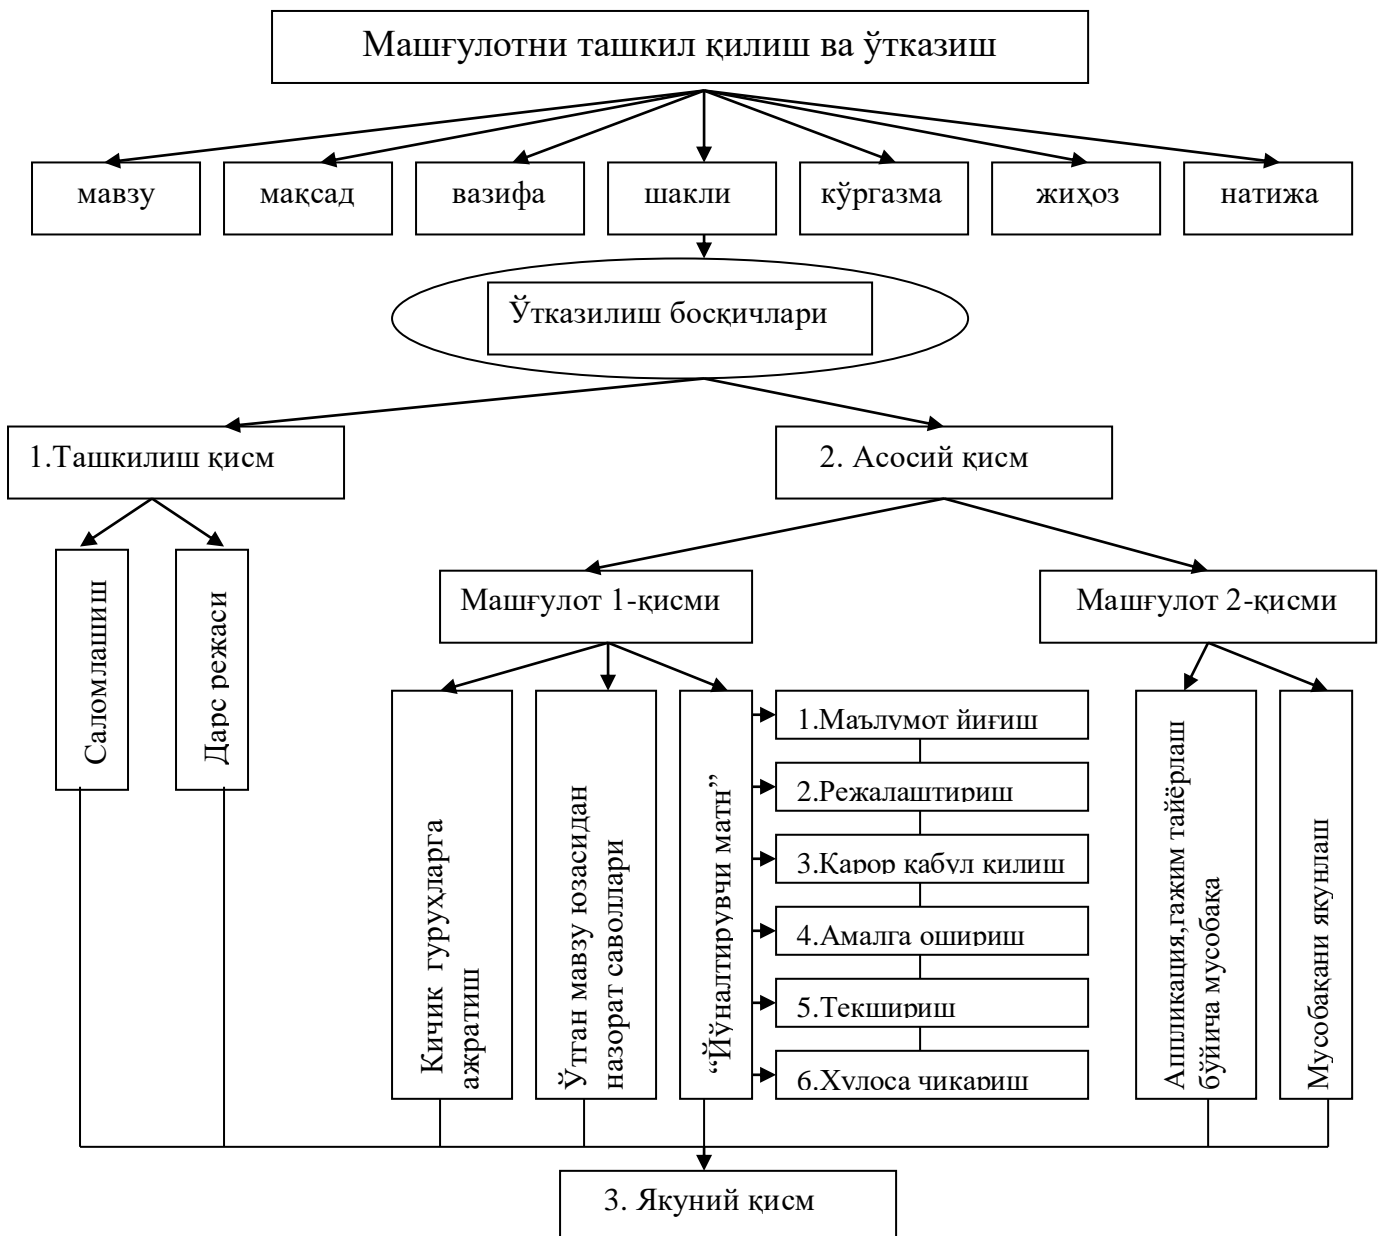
Машғулотни ташкил қилиш ва ўтказиш

мавзу

мақсад

вазифа

шакли

кўргазма

жиҳоз

натижа

Ўтказилиш босқичлари

1.Ташкилиш қисм

2. Асосий қисм

Саломлашиш

Дарс режаси

Машғулот 1-қисми

Машғулот 2-қисми

Кичик гуруҳларга ажратиш

Ўтган мавзу юзасидан назорат саволлари

“Йўналтирувчи матн”

1.Маълумот йиғиш

2.Режалаштириш

3.Қарор қабул қилиш

4.Амалга ошириш

5.Текшириш

6.Хулоса чиқариш

Аппликация,гажим тайёрлаш бўйича мусобақа

Мусобақани якунлаш

3. Якуний қисм